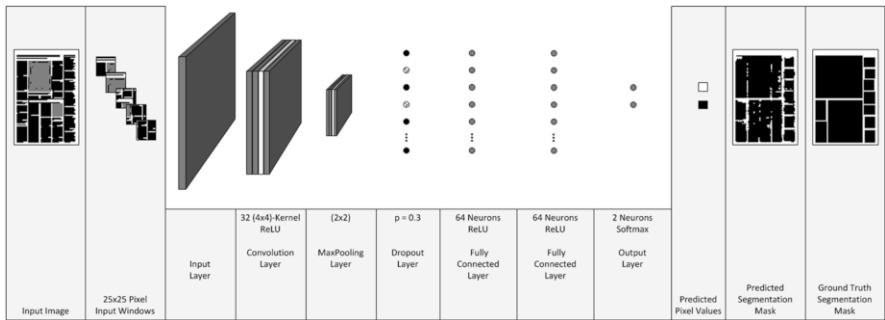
Input Image

25x25 Pixel Input Windows

Input Layer

32 (4x4)-Kernel ReLU

Convolution Layer

(2x2)

MaxPooling Layer

p = 0.3

Dropout Layer

64 Neurons ReLU

Fully Connected Layer

64 Neurons ReLU

Fully Connected Layer

2 Neurons Softmax

Output Layer

Predicted Pixel Values

Predicted Segmentation Mask

Ground Truth Segmentation Mask